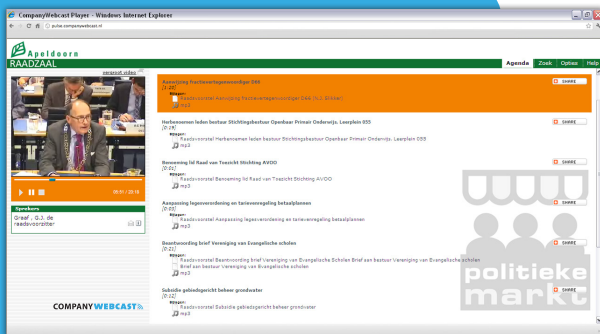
CompanyWebcast Player - Windows Internet Explorer

Apeldoorn
RAADZAAL

vergroot video

Agenda | Zoek | Opties | Help

Aanwijzing fractievertegenwoordiger D66
[1:29]
Bijlagen:
Raadsvoorstel Aanwijzing fractievertegenwoordiger D66 (H.J. Schoe)
mp3
SHARE

Herbenoemen leden bestuur Stichtingsbestuur Openbaar Primair Onderwijs, Leerplein 055
[0:19]
Bijlagen:
Raadsvoorstel Herbenoemen leden bestuur Stichtingsbestuur Openbaar Primair Onderwijs, Leerplein 055
mp3
SHARE

Benoeming lid Raad van Toezicht Stichting AVOO
[0:01]
Bijlagen:
Raadsvoorstel Benoeming lid Raad van Toezicht Stichting AVOO
mp3
SHARE

Aanpassing legesverordening en tarievenregeling betaalplannen
[0:03]
Bijlagen:
Raadsvoorstel Aanpassing legesverordening en tarievenregeling betaalplannen
mp3
SHARE

Beantwoording brief Vereniging van Evangelische scholen
[0:22]
Bijlagen:
Raadsvoorstel Beantwoording brief Vereniging van Evangelische Scholen Brief aan bestuur Vereniging van Evangelische scholen
Brief aan bestuur Vereniging van Evangelische scholen
mp3
SHARE

Subsidie gebiedsgericht beheer grondwater
[0:12]
Bijlagen:
Raadsvoorstel Subsidie gebiedsgericht beheer grondwater
mp3
SHARE

09:51 / 25:16

Sprekers
Graaf , G.J. de
raadsvoorzitter

COMPANYWEBCAST

politieke markt